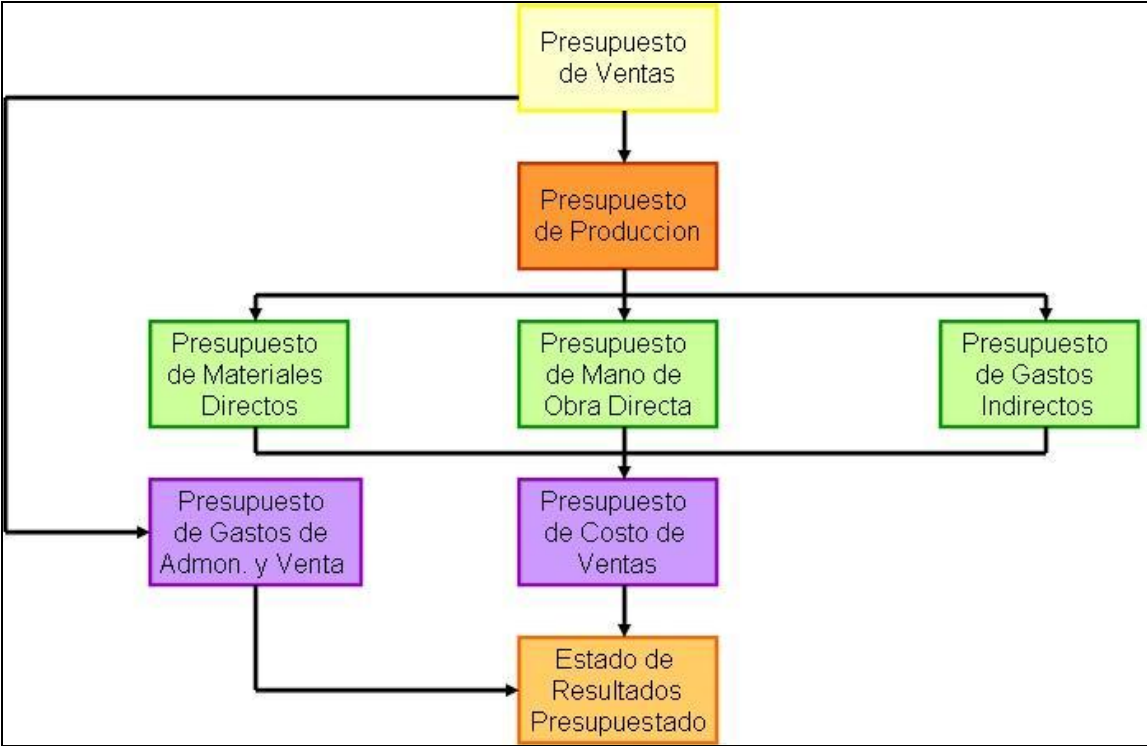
Presupuesto de Ventas

Presupuesto de Produccion

Presupuesto de Materiales Directos

Presupuesto de Mano de Obra Directa

Presupuesto de Gastos Indirectos

Presupuesto de Gastos de Admon. y Venta

Presupuesto de Costo de Ventas

Estado de Resultados Presupuestado